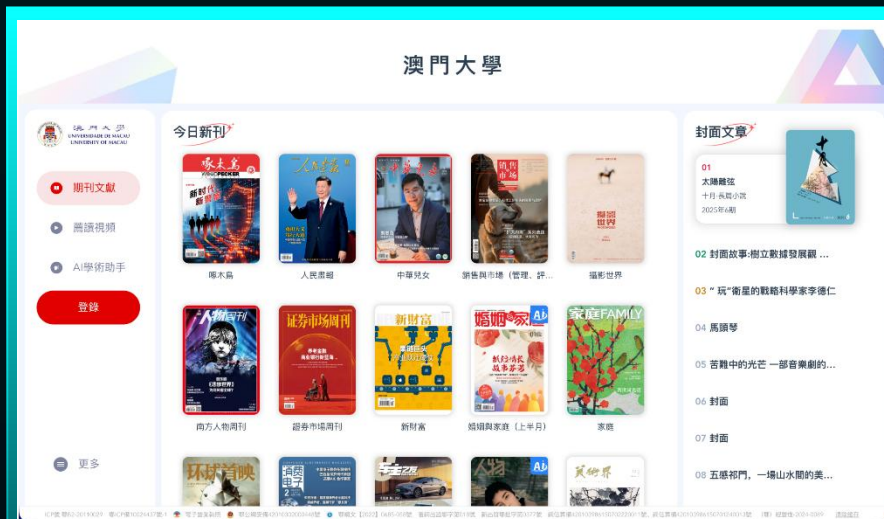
澳門大學

澳門大學 UNIVERSIDADE DE MACAU UNIVERSITY OF MACAU

期刊文獻

薰讀視頻

AI學術助手

登錄

更多

今日新刊

啄木鳥

人民畫報

中華兒女

銷售與市場（管理、評...

攝影世界

南方人物周刊

證券市場周刊

新財富

婚姻與家庭（上半月）

家庭

封面文章

01
太陽雕弦
十月·長篇小說
2025年6期

02 封面故事:樹立數據發展觀 ...

03 "玩"衛星的戰略科學家李德仁

04 馬頭琴

05 苦難中的光芒 一部音樂劇的...

06 封面

07 封面

08 五感祁門，一場山水間的美...